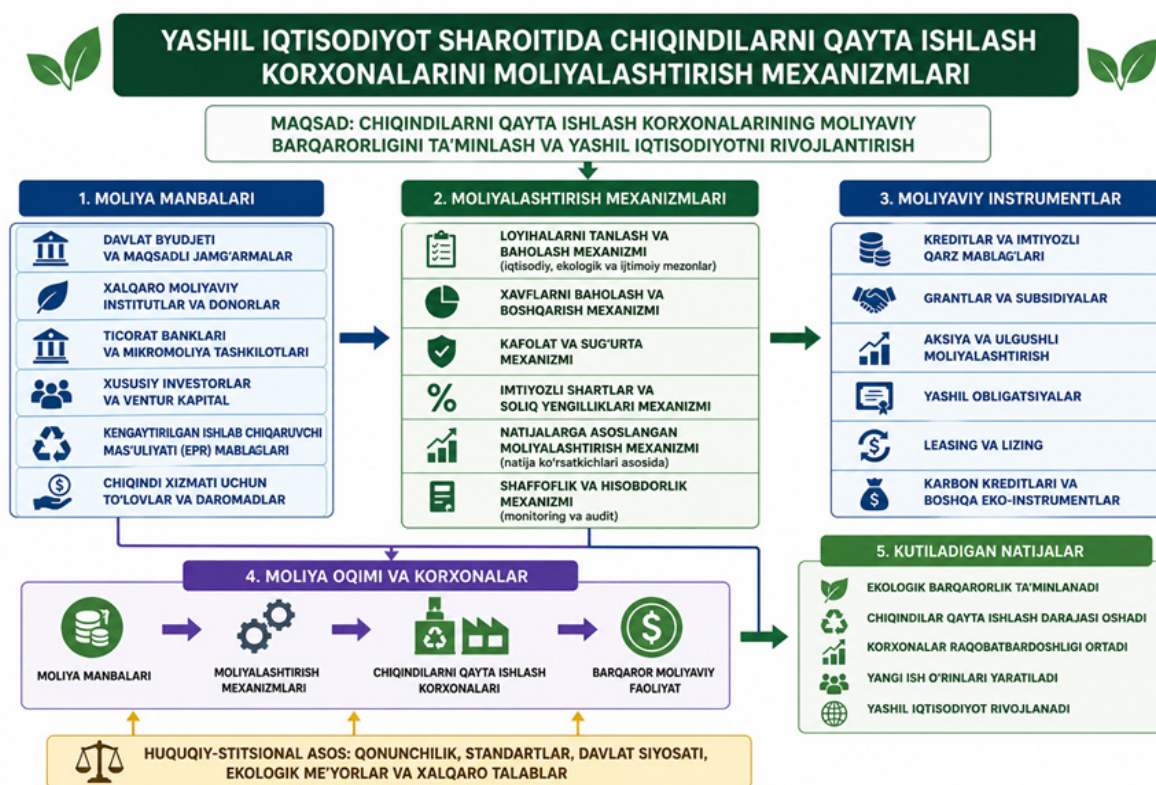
YASHIL IQTISODIYOT SHAROITIDA CHIQINDILARNI QAYTA ISHLASH KORXONALARINI MOLIYALASHTIRISH MEXANIZMLARI

MAQSAD: CHIQINDILARNI QAYTA ISHLASH KORXONALARINING MOLIYAVIY BARQARORLIGINI TA'MINLASH VA YASHIL IQTISODIYOTNI RIVOJLANTIRISH

1. MOLIYA MANBALARI

DAVLAT BYUDJETI VA MAQSADLI JAMG'ARMALAR

XALQARO MOLIYAVIY INSTITUTLAR VA DONORLAR

TICORAT BANKLARI VA MIKROMOLIYA TASHKILOTLARI

XUSUSIY INVESTORLAR VA VENTUR KAPITAL

KENGAYTIRILGAN ISHLAB CHIQARUVCHI MAS'ULIYATI (EPR) MABLAG'LARI

CHIQINDI XIZMATI UCHUN TO'LOVLAR VA DAROMADLAR

2. MOLIYALASHTIRISH MEXANIZMLARI

LOYIHALARNI TANLASH VA BAHOLASH MEXANIZMI
(iqtisodiy, ekologik va ijtimoiy mezonlar)

XAVFLARNI BAHOLASH VA BOSHQARISH MEXANIZMI

KAFOLAT VA SUG'URTA MEXANIZMI

IMTIYOZLI SHARTLAR VA SOLIQ YENGILLIKLARI MEXANIZMI

NATIJALARGA ASOSLANGAN MOLIYALASHTIRISH MEXANIZMI
(natija ko'rsatkichlari asosida)

SHAFFOFLIK VA HISOBDORLIK MEXANIZMI
(monitoring va audit)

3. MOLIYAVIY INSTRUMENTLAR

KREDITLAR VA IMTIYOZLI QARZ MABLAG'LARI

GRANTLAR VA SUBSIDIYALAR

AKSIYA VA ULGUSHLI MOLIYALASHTIRISH

YASHIL OBLIGATSIYALAR

LEASING VA LIZING

KARBON KREDITLARI VA BOSHQA EKO-INSTRUMENTLAR

4. MOLIYA OQIMI VA KORXONALAR

MOLIYA MANBALARI

MOLIYALASHTIRISH MEXANIZMLARI

CHIQINDILARNI QAYTA ISHLASH KORXONALARI

BARQAROR MOLIYAVIY FAOLIYAT

5. KUTILADIGAN NATIJALAR

EKOLOGIK BARQARORLIK TA'MINLANADI

CHIQINDILAR QAYTA ISHLASH DARAJASI OSHADI

KORXONALAR RAQOBATBARDOSHLIGI ORTADI

YANGI ISH O'RINLARI YARATILADI

YASHIL IQTISODIYOT RIVOJLANADI

HUQUQIY-STITSIONAL ASOS: QONUNCHILIK, STANDARTLAR, DAVLAT SIYOSATI, EKOLOGIK ME'YORLAR VA XALQARO TALABLAR